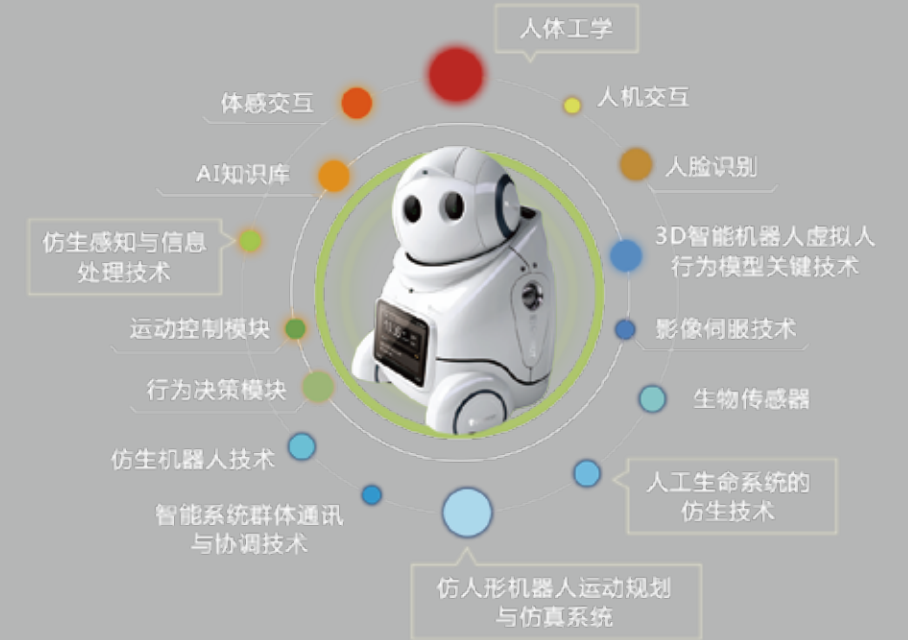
人体工学

体感交互

人机交互

AI知识库

人脸识别

仿生感知与信息处理技术

3D智能机器人虚拟人行为模型关键技术

运动控制模块

影像伺服技术

行为决策模块

生物传感器

仿生机器人技术

人工生命系统的仿生技术

智能系统群体通讯与协调技术

仿人形机器人运动规划与仿真系统